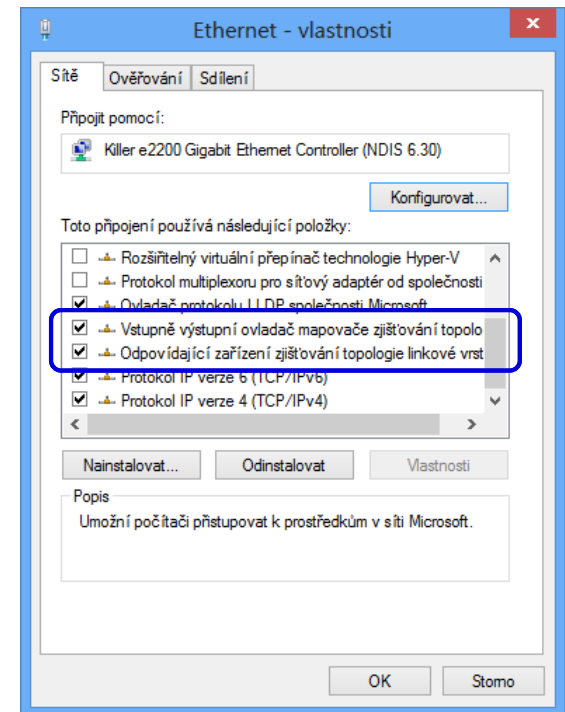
Ethernet - vlastnosti

Sítě | Ověřování | Sdílení

Připojit pomocí:

Killer e2200 Gigabit Ethernet Controller (NDIS 6.30)

Konfigurovat...

Toto připojení používá následující položky:

Rozšiřitelný virtuální přepínač technologie Hyper-V
Protokol multiplexoru pro síťový adaptér od společnosti
Ovladač protokolu LLDP společnosti Microsoft
Vstupně výstupní ovladač mapovače zjišťování topolo
Odpovídající zařízení zjišťování topologie linkové vrst
Protokol IP verze 6 (TCP/IPv6)
Protokol IP verze 4 (TCP/IPv4)

Nainstalovat... | Odinstalovat | Vlastnosti

Popis

Umožní počítači přistupovat k prostředkům v síti Microsoft.

OK | Storno